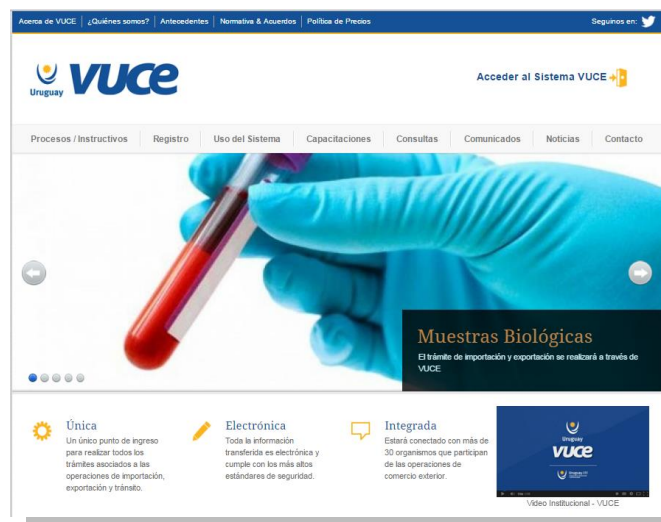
Acerca de VUCE | ¿Quiénes somos? | Antecedentes | Normativa & Acuerdos | Política de Precios

Seguinos en:

Uruguay VUCE

Acceder al Sistema VUCE

Procesos / Instructivos | Registro | Uso del Sistema | Capacitaciones | Consultas | Comunicados | Noticias | Contacto

Muestras Biológicas

El trámite de importación y exportación se realizará a través de VUCE

Única

Un único punto de ingreso para realizar todos los trámites asociados a las operaciones de importación, exportación y tránsito.

Electrónica

Toda la información transferida es electrónica y cumple con los más altos estándares de seguridad.

Integrada

Estará conectado con más de 30 organismos que participan de las operaciones de comercio exterior.

Uruguay VUCE

Video Institucional - VUCE